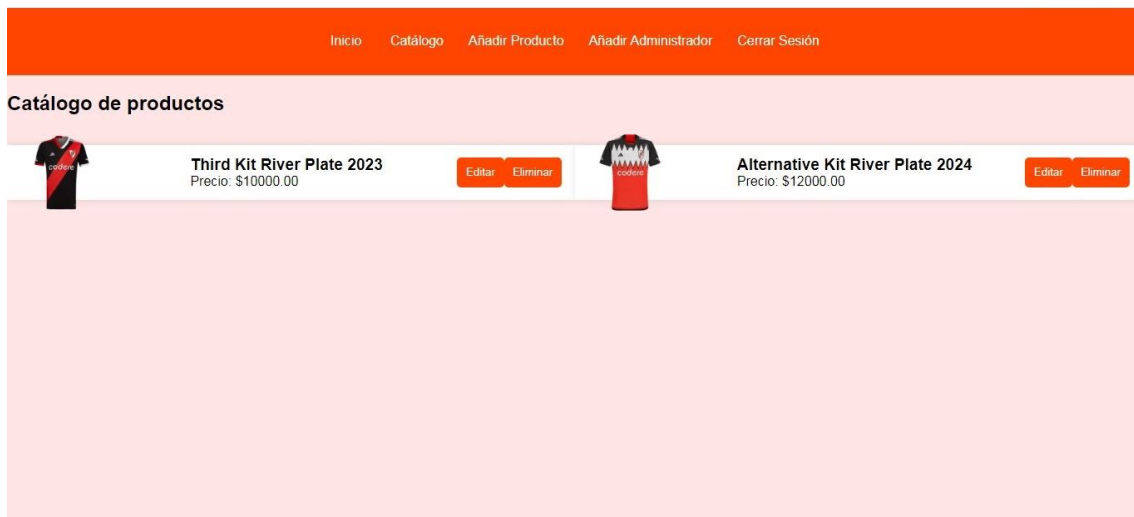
Inicio Catálogo Añadir Producto Añadir Administrador Cerrar Sesión

Catálogo de productos

codere

Third Kit River Plate 2023
Precio: $10000.00

Editar Eliminar

codere

Alternative Kit River Plate 2024
Precio: $12000.00

Editar Eliminar